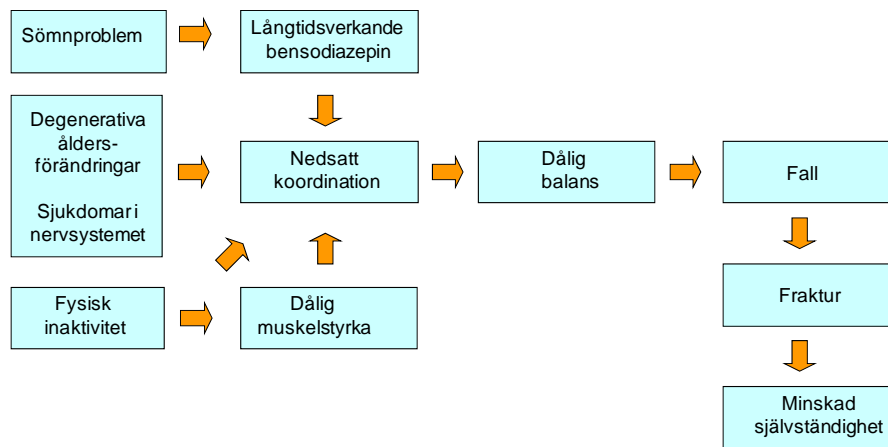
Sömnproblem

Långtidsverkande bensodiazepin

Degenerativa ålders-förändringar

Sjukdomar i nervsystemet

Nedsatt koordination

Dålig balans

Fall

Fysisk inaktivitet

Dålig muskelstyrka

Fraktur

Minskad självständighet